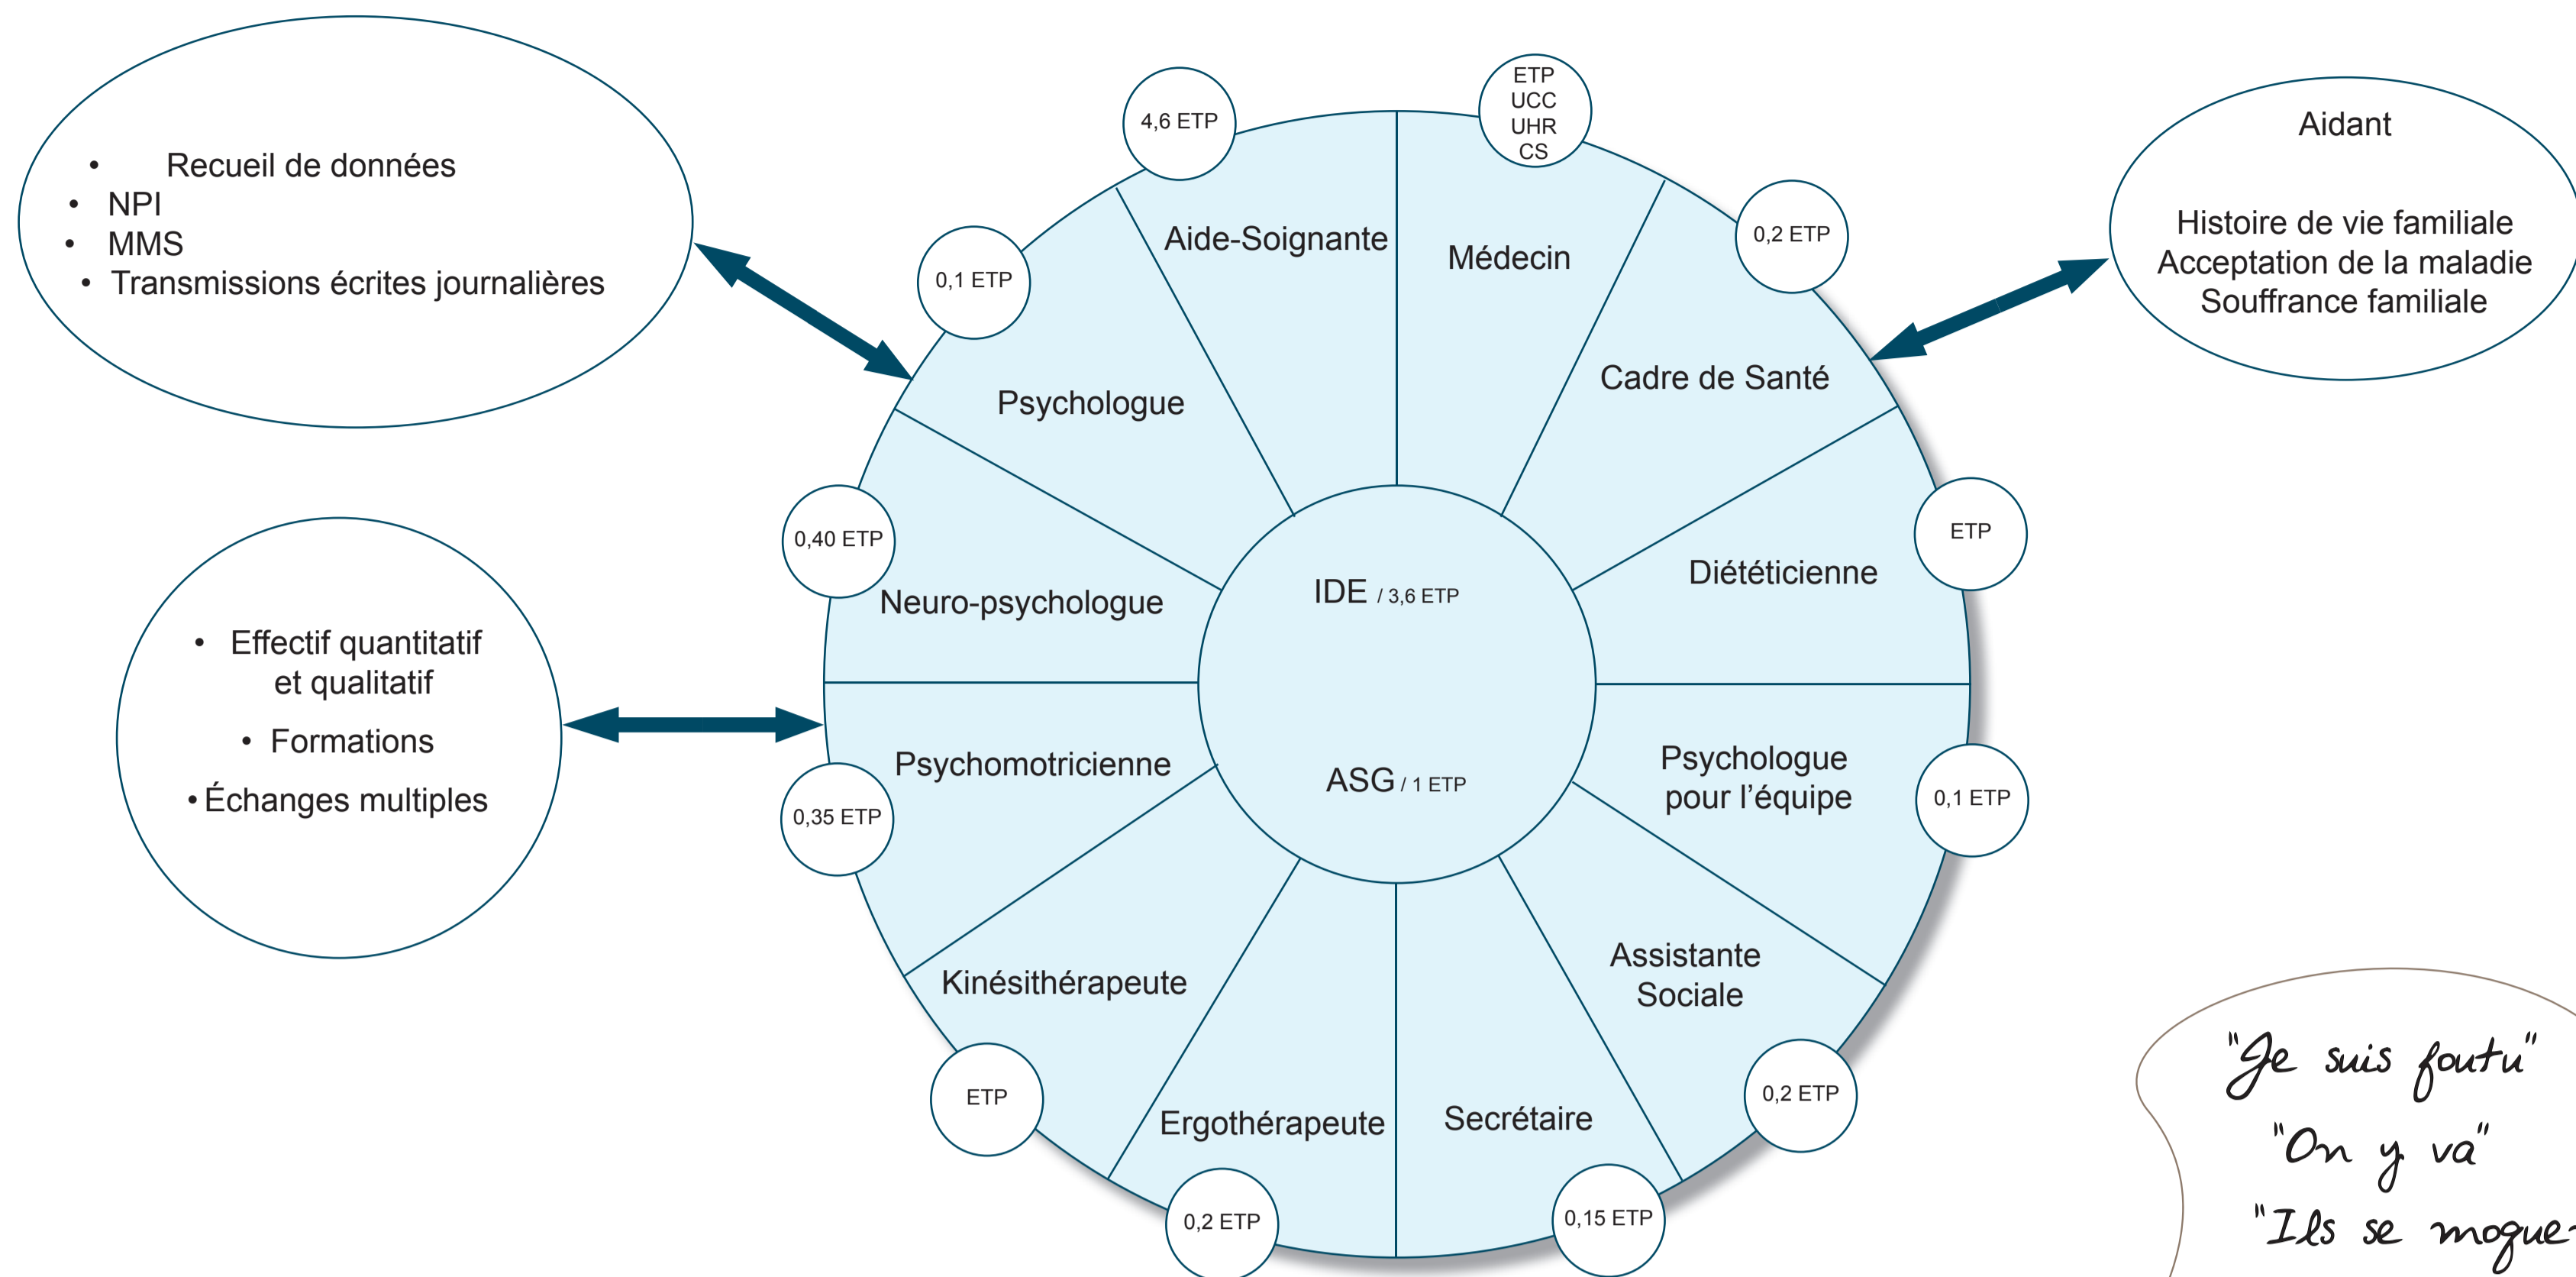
• Recueil de données
• NPI
• MMS
• Transmissions écrites journalières

• Effectif quantitatif et qualitatif
• Formations
• Échanges multiples

4,6 ETP

ETP
UCC
UHR
CS

0,1 ETP

0,2 ETP

Aide-Soignante

Médecin

Psychologue

Cadre de Santé

0,40 ETP

ETP

Neuro-psychologue

Diététicienne

IDE / 3,6 ETP

ASG / 1 ETP

Psychomotricienne

Psychologue pour l'équipe

0,35 ETP

0,1 ETP

Kinésithérapeute

Assistante Sociale

ETP

0,2 ETP

Ergothérapeute

Secrétaire

0,2 ETP

0,15 ETP

Aidant

Histoire de vie familiale
Acceptation de la maladie
Souffrance familiale

"Je suis foutu"
"On y va"
"Ils se moque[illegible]